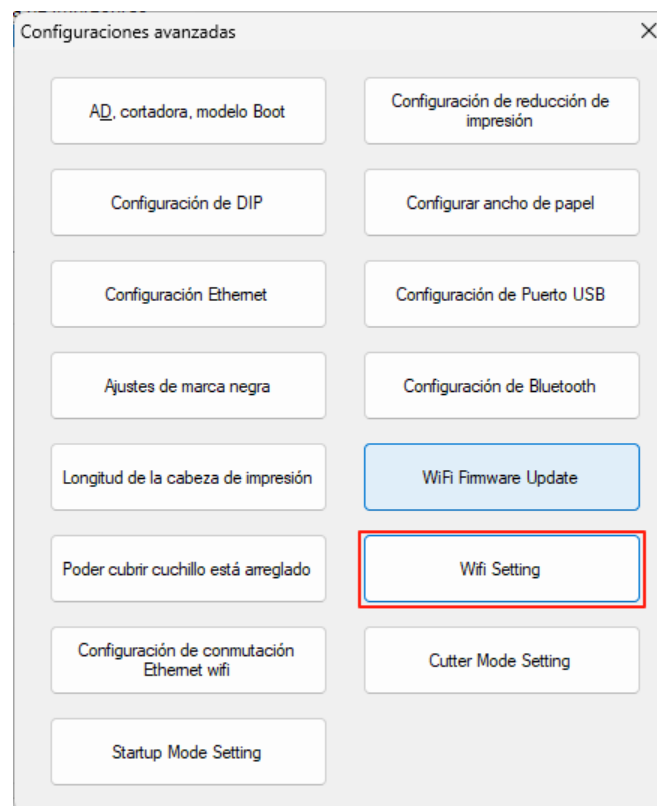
Configuraciones avanzadas

×

AD, cortadora, modelo Boot

Configuración de reducción de impresión

Configuración de DIP

Configurar ancho de papel

Configuración Ethernet

Configuración de Puerto USB

Ajustes de marca negra

Configuración de Bluetooth

Longitud de la cabeza de impresión

WiFi Firmware Update

Poder cubrir cuchillo está arreglado

Wifi Setting

Configuración de conmutación Ethernet wifi

Cutter Mode Setting

Startup Mode Setting